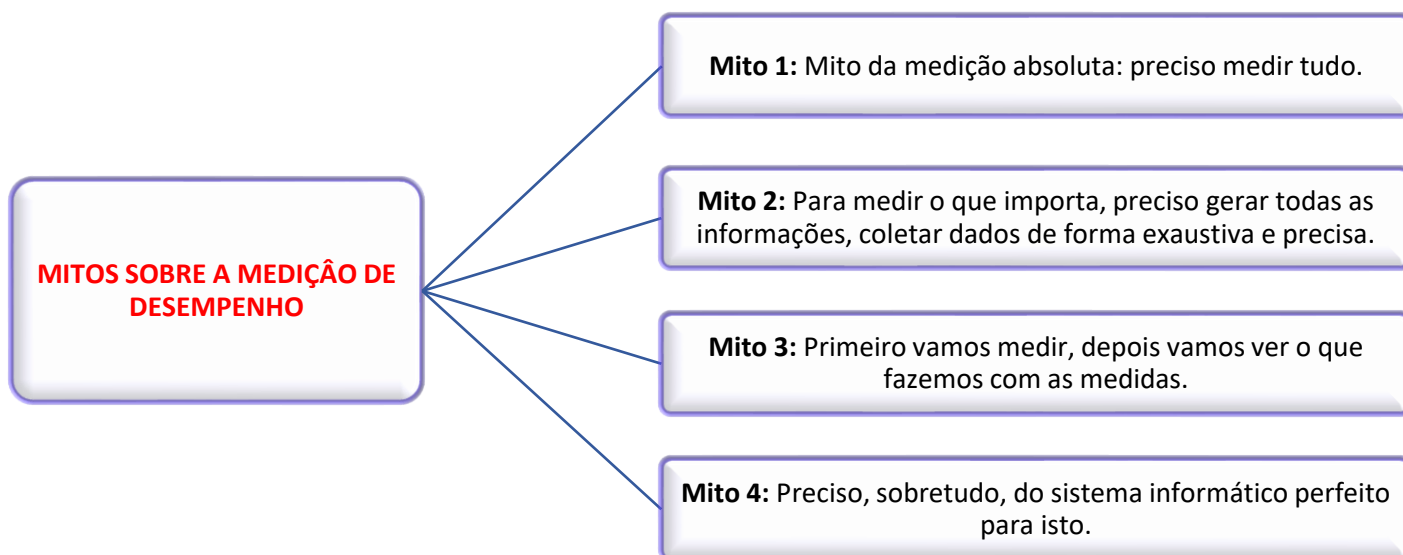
MITOS SOBRE A MEDIÇÂO DE DESEMPENHO

**Mito 1:** Mito da medição absoluta: preciso medir tudo.

**Mito 2:** Para medir o que importa, preciso gerar todas as informações, coletar dados de forma exaustiva e precisa.

**Mito 3:** Primeiro vamos medir, depois vamos ver o que fazemos com as medidas.

**Mito 4:** Preciso, sobretudo, do sistema informático perfeito para isto.